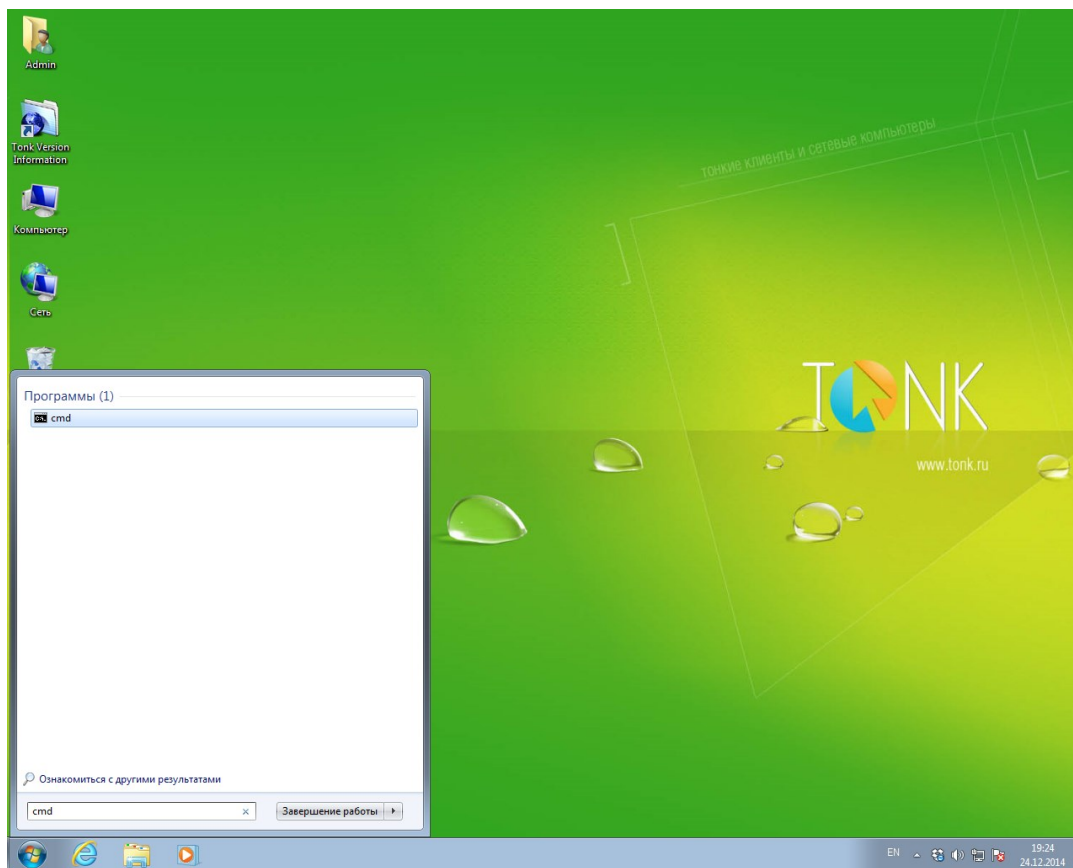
Admin

Tonk Version Information

Компьютер

Сеть

тонкие клиенты и сетевые компьютеры

TONK

www.tonk.ru

Программы (1)

cmd

Ознакомиться с другими результатами

cmd

Завершение работы

EN

19:24
24.12.2014